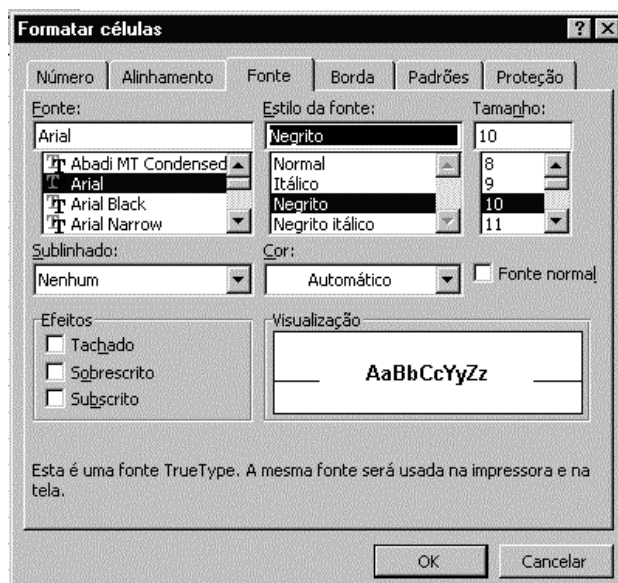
Formatar células

?

Número | Alinhamento | Fonte | Borda | Padrões | Proteção

Fonte:
Arial
Abadi MT Condensed
Arial
Arial Black
Arial Narrow

Estilo da fonte:
Negrito
Normal
Itálico
Negrito
Negrito itálico

Tamanho:
10
8
9
10
11

Sublinhado:
Nenhum

Cor:
Automático

Fonte normal

Efeitos
Tachado
Sobrescrito
Subscrito

Visualização
AaBbCcYyZz

Esta é uma fonte TrueType. A mesma fonte será usada na impressora e na tela.

OK
Cancelar